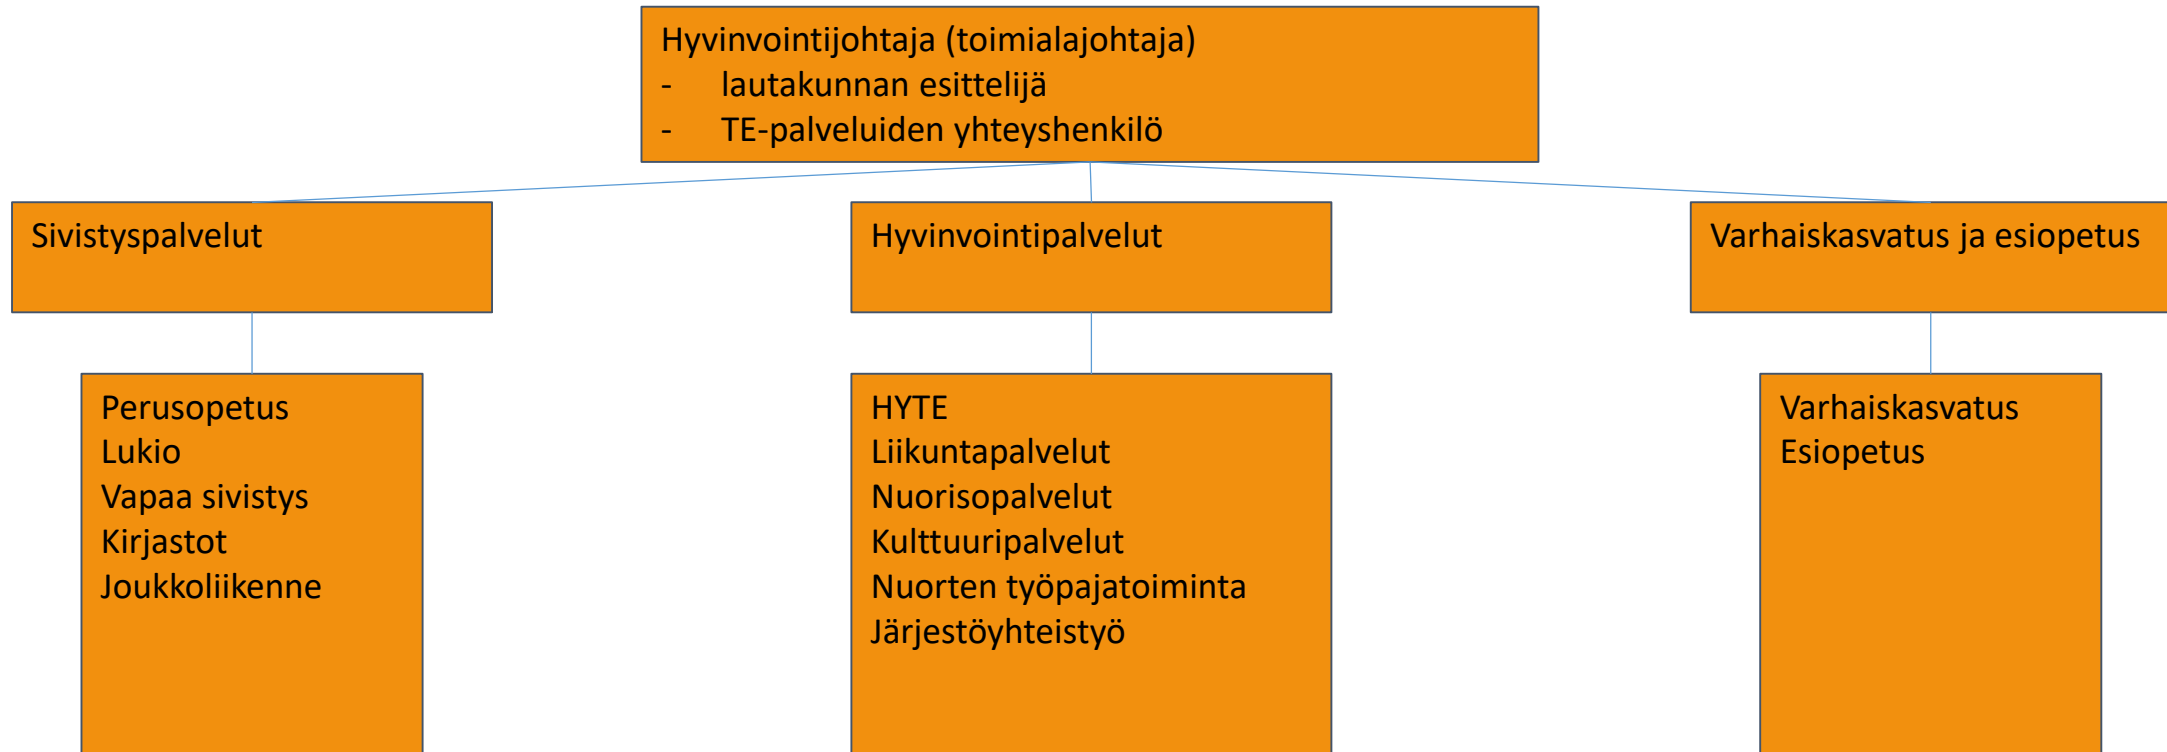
Hyvinvointijohtaja (toimialajohtaja)
- lautakunnan esittelijä
- TE-palveluiden yhteyshenkilö

Sivistyspalvelut

Hyvinvointipalvelut

Varhaiskasvatus ja esiopetus

Perusopetus
Lukio
Vapaa sivistys
Kirjastot
Joukkoliikenne

HYTE
Liikuntapalvelut
Nuorisopalvelut
Kulttuuripalvelut
Nuorten työpajatoiminta
Järjestöyhteistyö

Varhaiskasvatus
Esiopetus